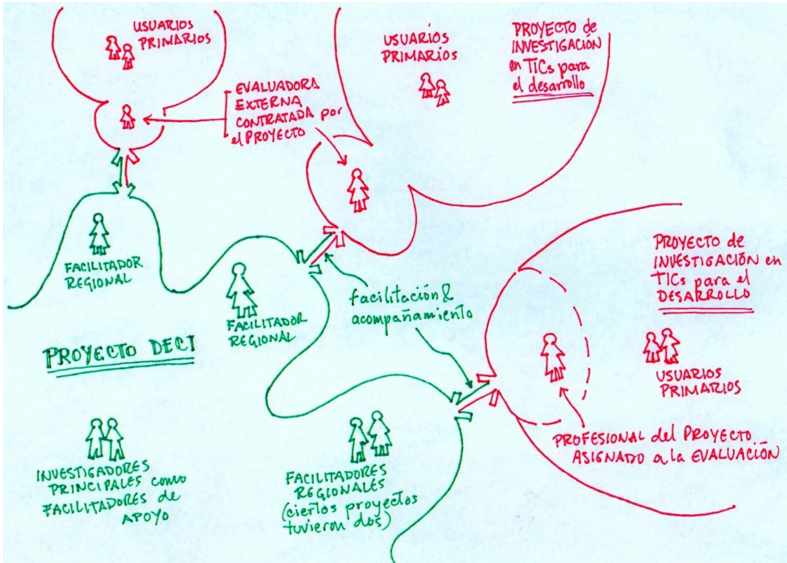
USUARIOS PRIMARIOS

USUARIOS PRIMARIOS

PROYECTO de INVESTIGACIÓN en TICs para el desarrollo

EVALUADORA EXTERNA CONTRATADA por el PROYECTO

FACILITADOR REGIONAL

FACILITADOR REGIONAL

facilitación & acompañamiento

PROYECTO de INVESTIGACIÓN en TICs para el DESARROLLO

PROYECTO DECI

USUARIOS PRIMARIOS

PROFESIONAL del PROYECTO ASIGNADO a la EVALUACIÓN

INVESTIGADORES PRINCIPALES como FACILITADORES de APOYO

FACILITADORES REGIONALES (ciertos proyectos tuvieron dos)